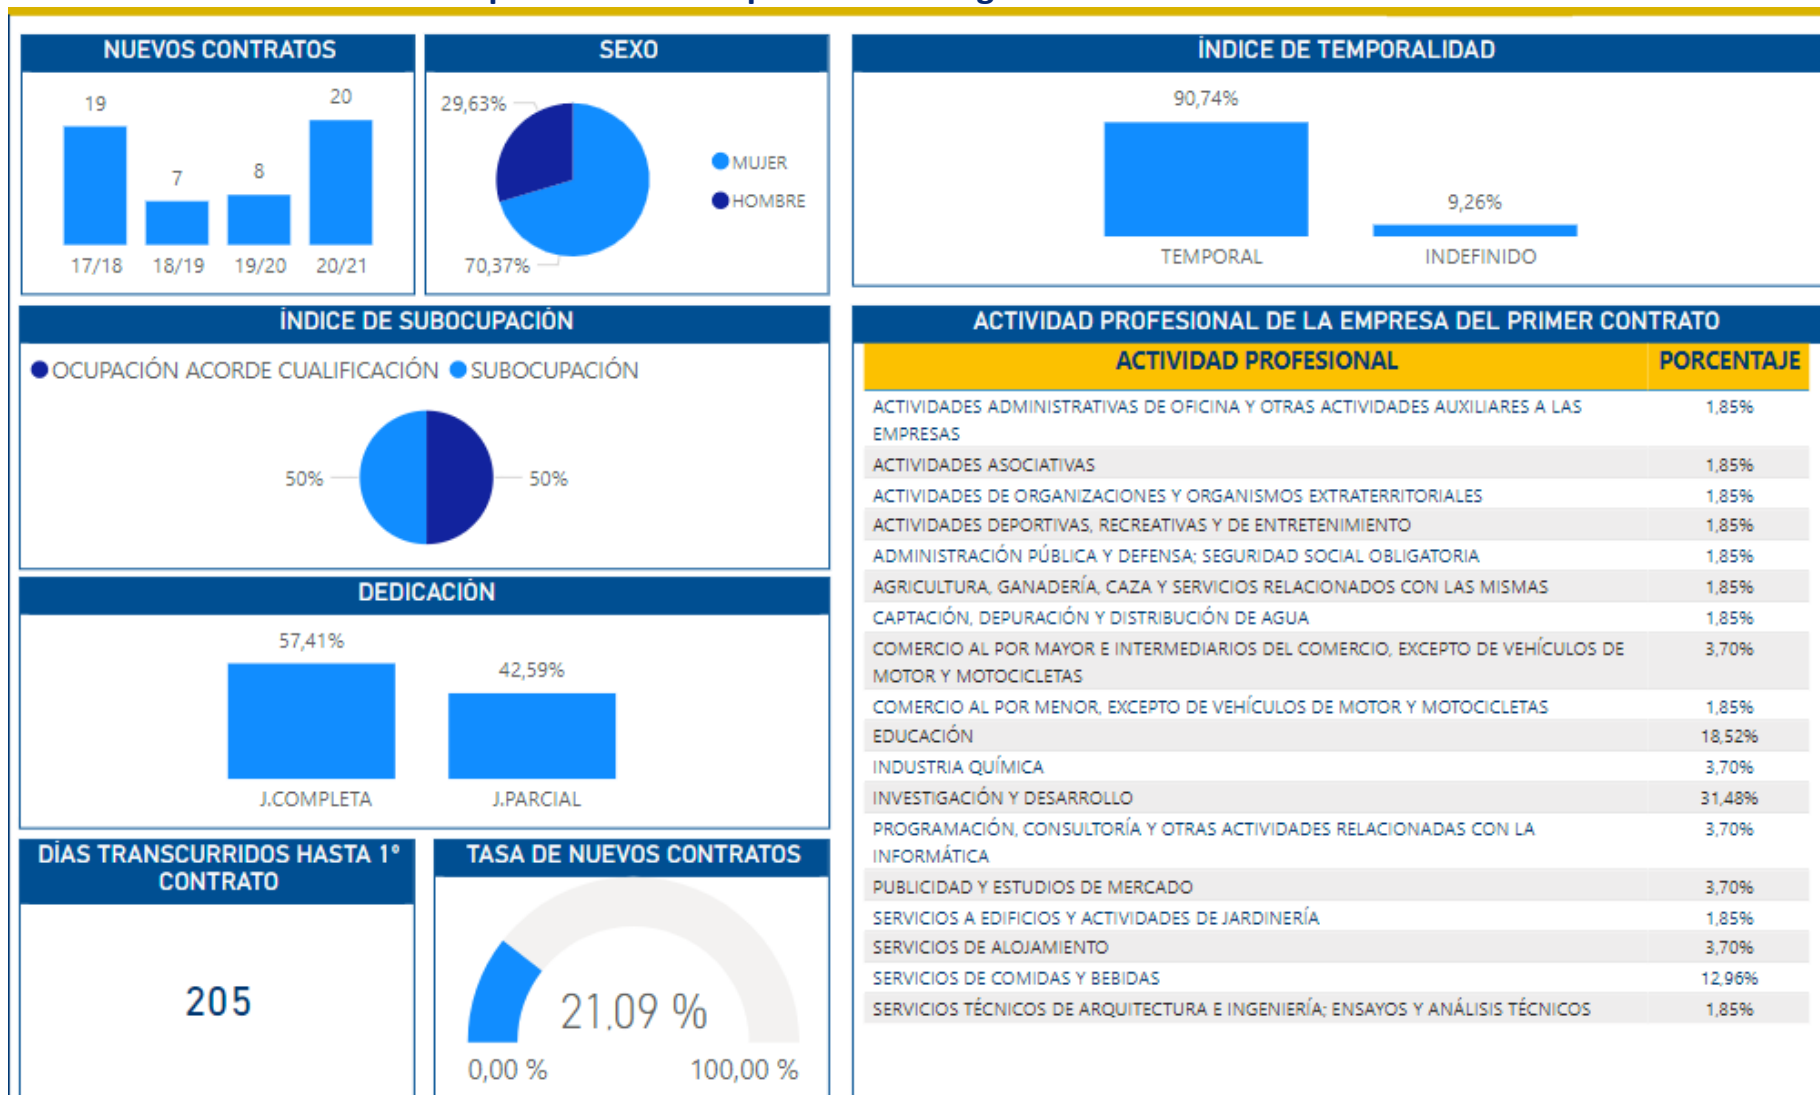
NUEVOS CONTRATOS

19
7
8
20
17/18
18/19
19/20
20/21

SEXO

29,63%
70,37%
MUJER
HOMBRE

ÍNDICE DE TEMPORALIDAD

90,74%
9,26%
TEMPORAL
INDEFINIDO

ÍNDICE DE SUBOCUPACIÓN

OCUPACIÓN ACORDE CUALIFICACIÓN SUBOCUPACIÓN

50%
50%

ACTIVIDAD PROFESIONAL DE LA EMPRESA DEL PRIMER CONTRATO

| ACTIVIDAD PROFESIONAL | PORCENTAJE |
|---|---|
| ACTIVIDADES ADMINISTRATIVAS DE OFICINA Y OTRAS ACTIVIDADES AUXILIARES A LAS EMPRESAS | 1,85% |
| ACTIVIDADES ASOCIATIVAS | 1,85% |
| ACTIVIDADES DE ORGANIZACIONES Y ORGANISMOS EXTRATERRITORIALES | 1,85% |
| ACTIVIDADES DEPORTIVAS, RECREATIVAS Y DE ENTRETENIMIENTO | 1,85% |
| ADMINISTRACIÓN PÚBLICA Y DEFENSA; SEGURIDAD SOCIAL OBLIGATORIA | 1,85% |
| AGRICULTURA, GANADERÍA, CAZA Y SERVICIOS RELACIONADOS CON LAS MISMAS | 1,85% |
| CAPTACIÓN, DEPURACIÓN Y DISTRIBUCIÓN DE AGUA | 1,85% |
| COMERCIO AL POR MAYOR E INTERMEDIARIOS DEL COMERCIO, EXCEPTO DE VEHÍCULOS DE MOTOR Y MOTOCICLETAS | 3,70% |
| COMERCIO AL POR MENOR, EXCEPTO DE VEHÍCULOS DE MOTOR Y MOTOCICLETAS | 1,85% |
| EDUCACIÓN | 18,52% |
| INDUSTRIA QUÍMICA | 3,70% |
| INVESTIGACIÓN Y DESARROLLO | 31,48% |
| PROGRAMACIÓN, CONSULTORÍA Y OTRAS ACTIVIDADES RELACIONADAS CON LA INFORMÁTICA | 3,70% |
| PUBLICIDAD Y ESTUDIOS DE MERCADO | 3,70% |
| SERVICIOS A EDIFICIOS Y ACTIVIDADES DE JARDINERÍA | 1,85% |
| SERVICIOS DE ALOJAMIENTO | 3,70% |
| SERVICIOS DE COMIDAS Y BEBIDAS | 12,96% |
| SERVICIOS TÉCNICOS DE ARQUITECTURA E INGENIERÍA; ENSAYOS Y ANÁLISIS TÉCNICOS | 1,85% |

DEDICACIÓN

57,41%
42,59%
J.COMPLETA
J.PARCIAL

DÍAS TRANSCURRIDOS HASTA 1º CONTRATO

205

TASA DE NUEVOS CONTRATOS

21,09 %
0,00 %
100,00 %